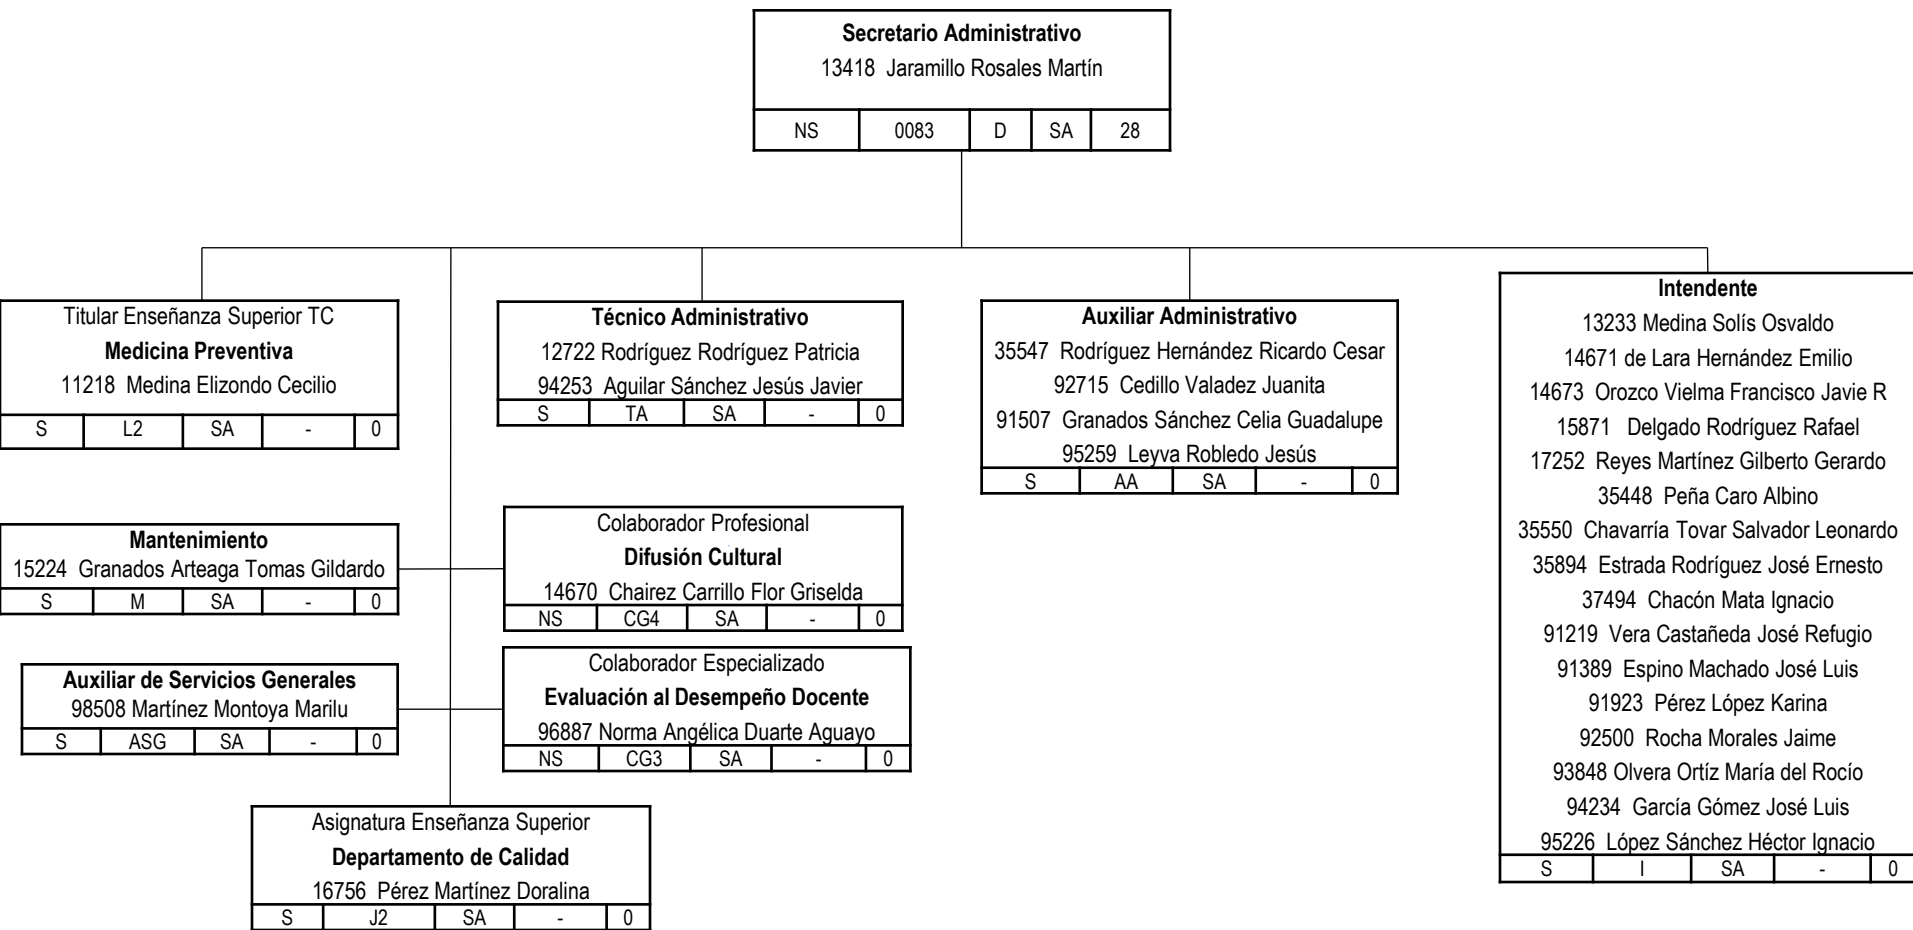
Secretario Administrativo
13418 Jaramillo Rosales Martín

| NS | 0083 | D | SA | 28 |
|---|---|---|---|---|

Titular Enseñanza Superior TC
Medicina Preventiva
11218 Medina Elizondo Cecilio

| S | L2 | SA | - | 0 |
|---|---|---|---|---|

Técnico Administrativo
12722 Rodríguez Rodríguez Patricia
94253 Aguilar Sánchez Jesús Javier

| S | TA | SA | - | 0 |
|---|---|---|---|---|

Auxiliar Administrativo
35547 Rodríguez Hernández Ricardo Cesar
92715 Cedillo Valadez Juanita
91507 Granados Sánchez Celia Guadalupe
95259 Leyva Robledo Jesús

| S | AA | SA | - | 0 |
|---|---|---|---|---|

Intendente
13233 Medina Solís Osvaldo
14671 de Lara Hernández Emilio
14673 Orozco Vielma Francisco Javie R
15871 Delgado Rodríguez Rafael
17252 Reyes Martínez Gilberto Gerardo
35448 Peña Caro Albino
35550 Chavarría Tovar Salvador Leonardo
35894 Estrada Rodríguez José Ernesto
37494 Chacón Mata Ignacio
91219 Vera Castañeda José Refugio
91389 Espino Machado José Luis
91923 Pérez López Karina
92500 Rocha Morales Jaime
93848 Olvera Ortíz María del Rocío
94234 García Gómez José Luis
95226 López Sánchez Héctor Ignacio

| S | I | SA | - | 0 |
|---|---|---|---|---|

Mantenimiento
15224 Granados Arteaga Tomas Gildardo

| S | M | SA | - | 0 |
|---|---|---|---|---|

Colaborador Profesional
Difusión Cultural
14670 Chairez Carrillo Flor Griselda

| NS | CG4 | SA | - | 0 |
|---|---|---|---|---|

Auxiliar de Servicios Generales
98508 Martínez Montoya Marilu

| S | ASG | SA | - | 0 |
|---|---|---|---|---|

Colaborador Especializado
Evaluación al Desempeño Docente
96887 Norma Angélica Duarte Aguayo

| NS | CG3 | SA | - | 0 |
|---|---|---|---|---|

Asignatura Enseñanza Superior
Departamento de Calidad
16756 Pérez Martínez Doralina

| S | J2 | SA | - | 0 |
|---|---|---|---|---|